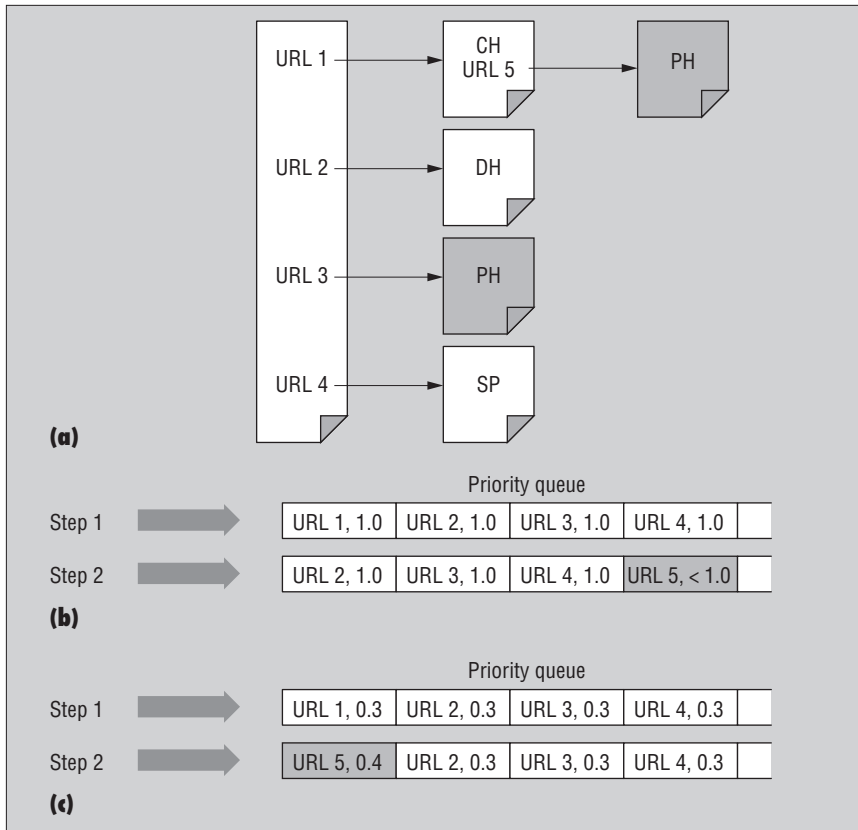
URL 1
URL 2
URL 3
URL 4

CH
URL 5

PH

DH

PH

SP

(a)

Priority queue

Step 1

| URL 1, 1.0 | URL 2, 1.0 | URL 3, 1.0 | URL 4, 1.0 | |
|---|---|---|---|---|

Step 2

| URL 2, 1.0 | URL 3, 1.0 | URL 4, 1.0 | URL 5, < 1.0 | |
|---|---|---|---|---|

(b)

Priority queue

Step 1

| URL 1, 0.3 | URL 2, 0.3 | URL 3, 0.3 | URL 4, 0.3 | |
|---|---|---|---|---|

Step 2

| URL 5, 0.4 | URL 2, 0.3 | URL 3, 0.3 | URL 4, 0.3 | |
|---|---|---|---|---|

(c)